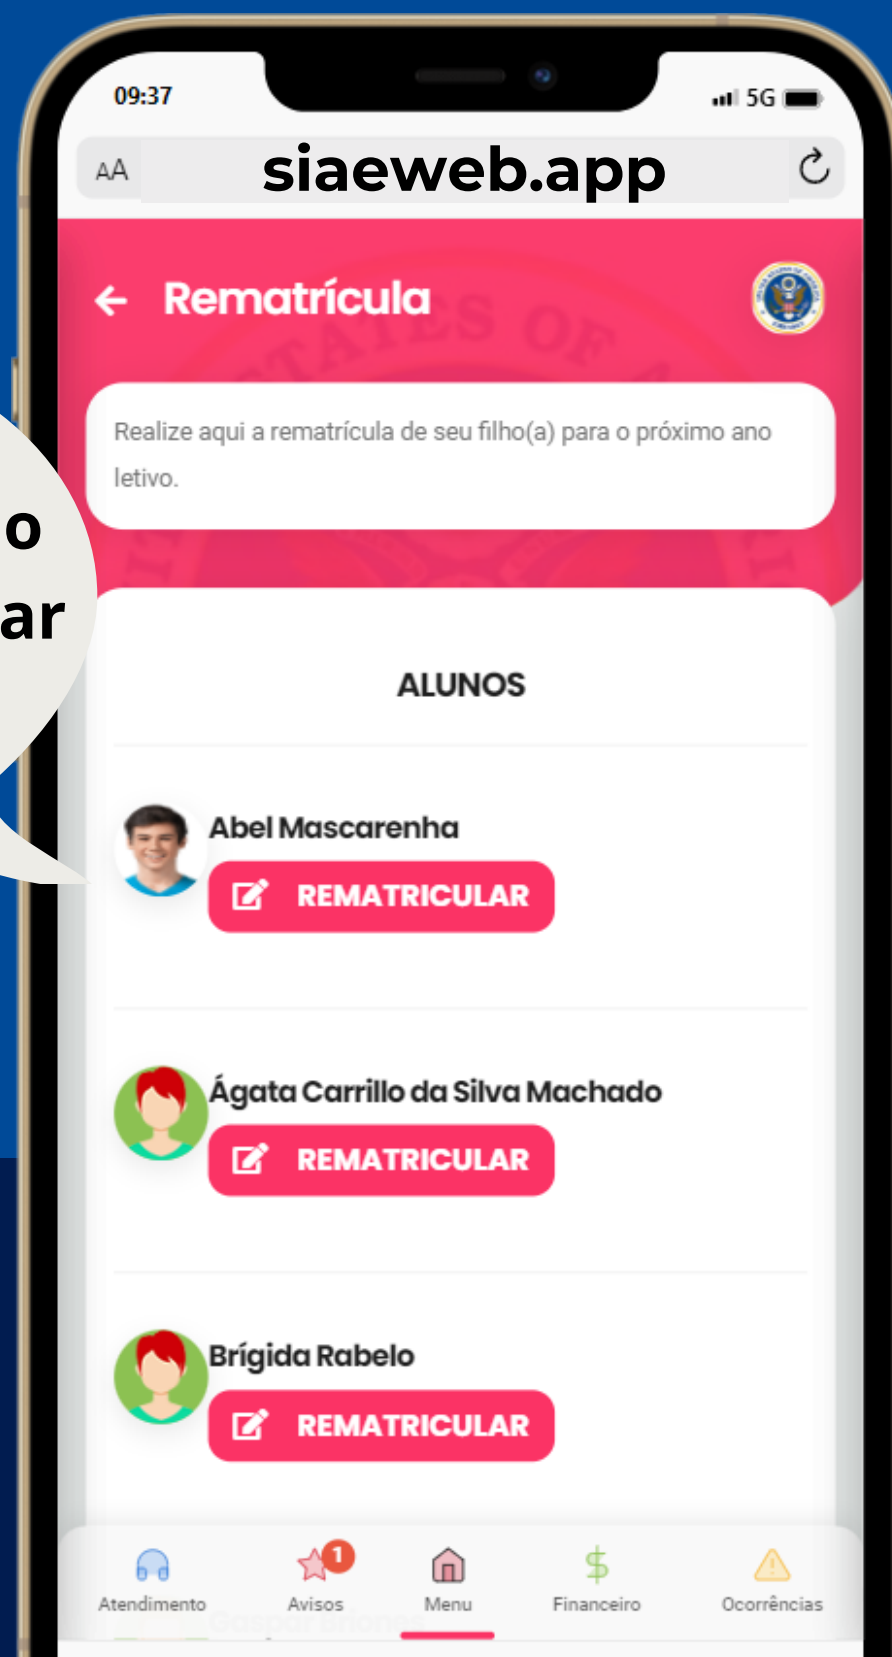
o
ar

09:37
5G

AA siaeweb.app

Rematrícula

Realize aqui a rematrícula de seu filho(a) para o próximo ano letivo.

ALUNOS

Abel Mascarenha
REMATRICULAR

Ágata Carrillo da Silva Machado
REMATRICULAR

Brígida Rabelo
REMATRICULAR

Atendimento
1
Avisos
Menu
Financeiro
Ocorrências